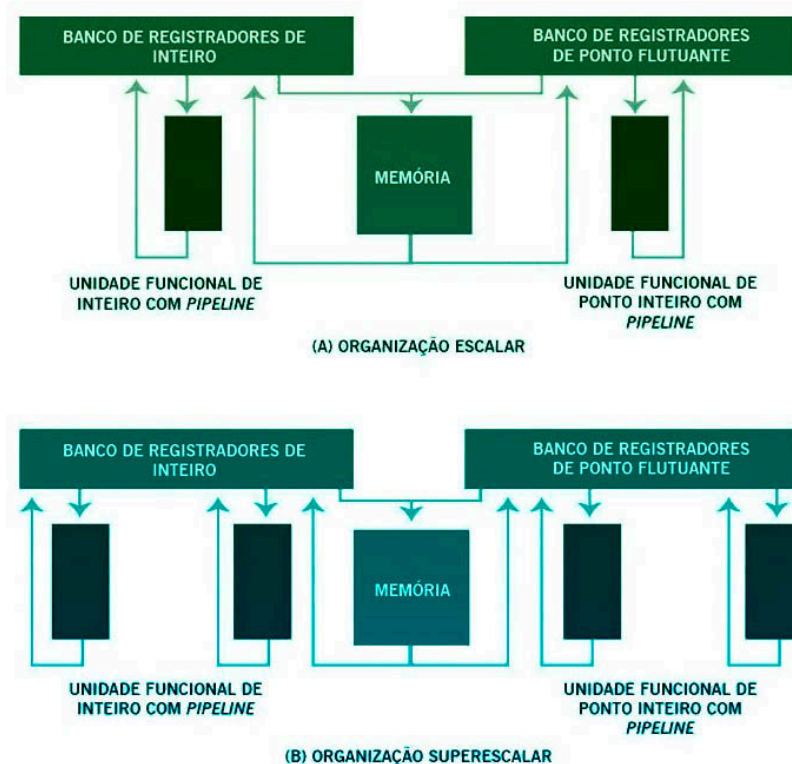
BANCO DE REGISTRADORES DE INTEIRO

BANCO DE REGISTRADORES DE PONTO FLUTUANTE

MEMÓRIA

UNIDADE FUNCIONAL DE INTEIRO COM *PIPELINE*

UNIDADE FUNCIONAL DE PONTO INTEIRO COM *PIPELINE*

(A) ORGANIZAÇÃO ESCALAR

BANCO DE REGISTRADORES DE INTEIRO

BANCO DE REGISTRADORES DE PONTO FLUTUANTE

MEMÓRIA

UNIDADE FUNCIONAL DE INTEIRO COM *PIPELINE*

UNIDADE FUNCIONAL DE PONTO INTEIRO COM *PIPELINE*

(B) ORGANIZAÇÃO SUPERESCALAR